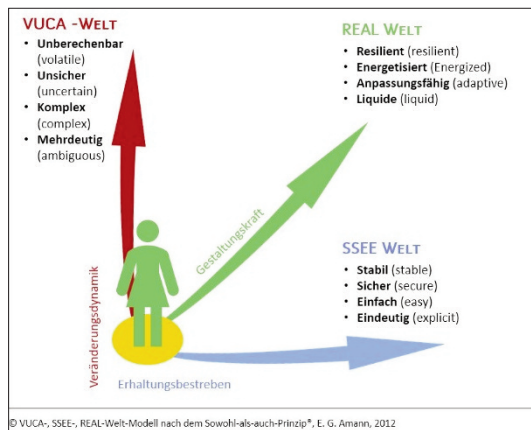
VUCA -WELT
• Unberechenbar (volatile)
• Unsicher (uncertain)
• Komplex (complex)
• Mehrdeutig (ambiguous)

REAL WELT
• Resilient (resilient)
• Energetisiert (Energized)
• Anpassungsfähig (adaptive)
• Liquide (liquid)

Gestaltungskraft

SSEE WELT
• Stabil (stable)
• Sicher (secure)
• Einfach (easy)
• Eindeutig (explicit)

Veränderungsdynamik

Erhaltungsbestreben

© VUCA-, SSEE-, REAL-Welt-Modell nach dem Sowohl-als-auch-Prinzip®, E. G. Amann, 2012